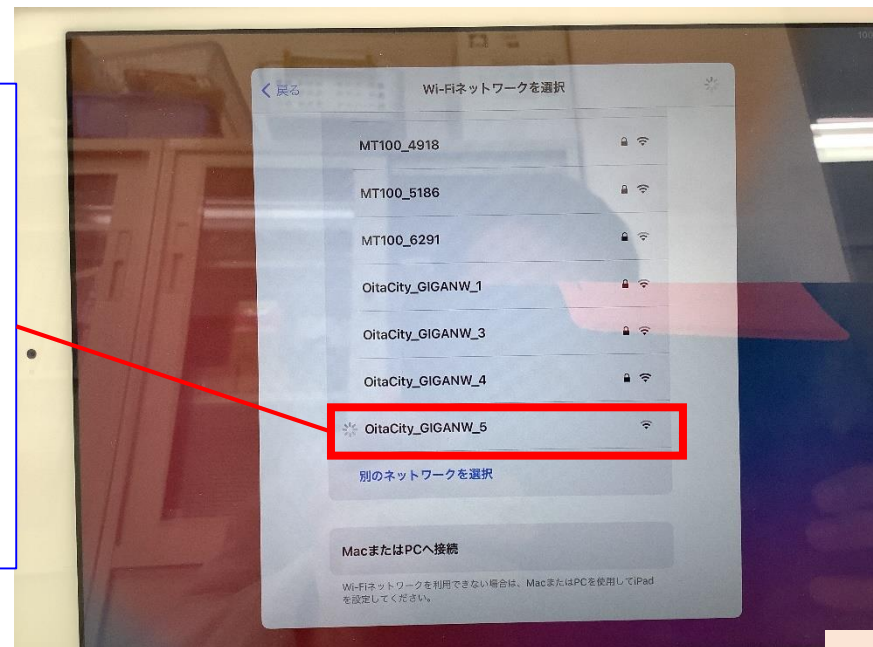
< 戻る

Wi-Fiネットワークを選択

MT100_4918

MT100_5186

MT100_6291

OitaCity_GIGANW_1

OitaCity_GIGANW_3

OitaCity_GIGANW_4

OitaCity_GIGANW_5

別のネットワークを選択

MacまたはPCへ接続

Wi-Fiネットワークを利用できない場合は、MacまたはPCを使用してiPadを設定してください。